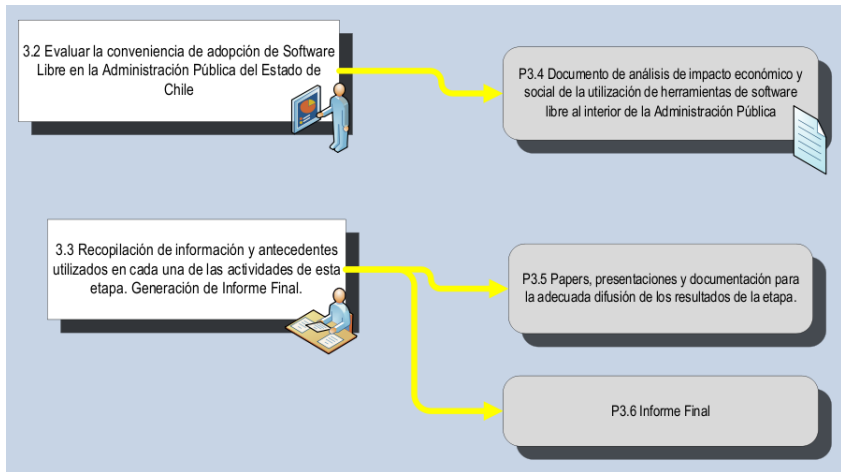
3.2 Evaluar la conveniencia de adopción de Software Libre en la Administración Pública del Estado de Chile

P3.4 Documento de análisis de impacto económico y social de la utilización de herramientas de software libre al interior de la Administración Pública

3.3 Recopilación de información y antecedentes utilizados en cada una de las actividades de esta etapa. Generación de Informe Final.

P3.5 Papers, presentaciones y documentación para la adecuada difusión de los resultados de la etapa.

P3.6 Informe Final